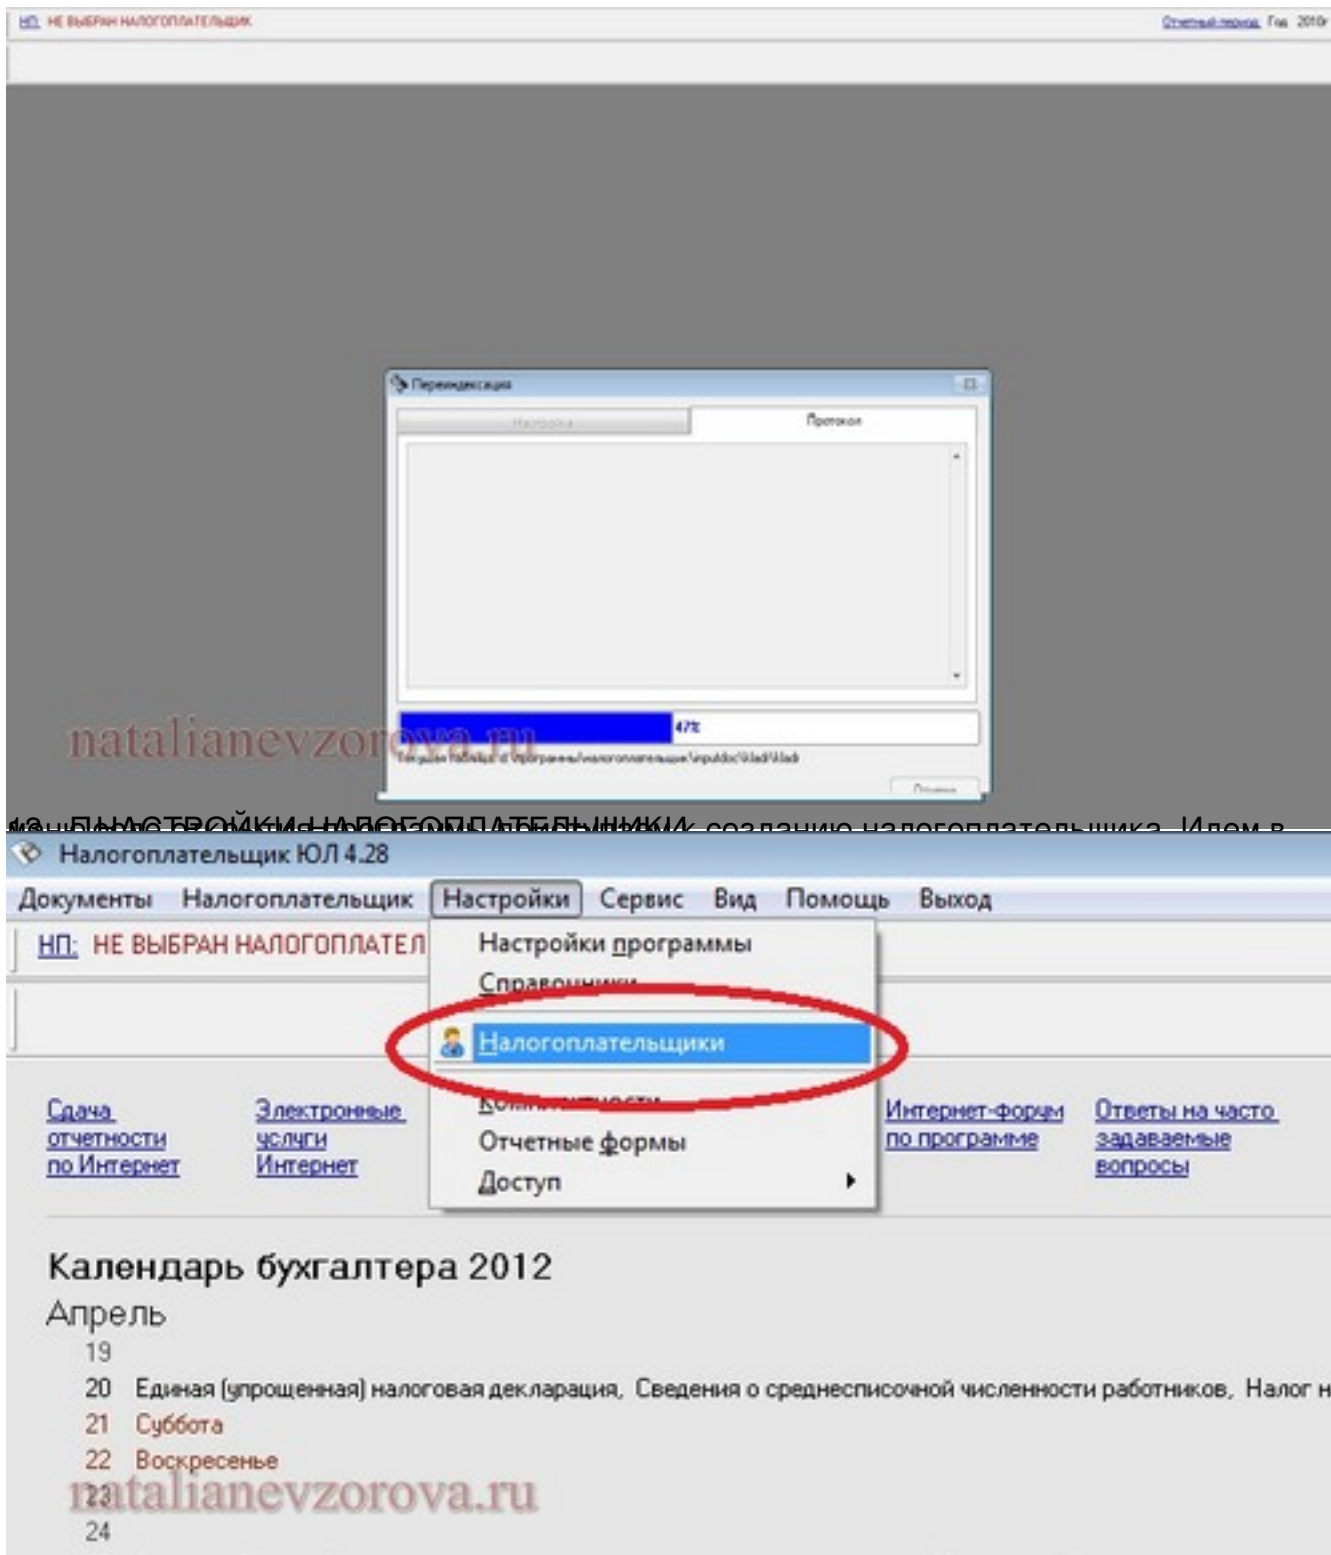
НП: НЕ ВЫБРАН НАЛОГОПЛАТЕЛЬЩИК

Отчетный период: Год 2010г

Переиндексация

Настройка

Протокол

47%

Текущая таблица: d:\программы\налогоплательщик\inputdoc\klad\klad

Прервать

natalianevzorova.ru

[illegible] создание налогоплательщика. Идем в

Налогоплательщик ЮЛ 4.28

Документы Налогоплательщик Настройки Сервис Вид Помощь Выход

НП: НЕ ВЫБРАН НАЛОГОПЛАТЕЛ

Настройки программы
Справочники
Налогоплательщики
Комплектности
Отчетные формы
Доступ

Сдача отчетности по Интернет

Электронные услуги Интернет

Интернет-форум по программе

Ответы на часто задаваемые вопросы

Календарь бухгалтера 2012

Апрель

19

20 Единая (упрощенная) налоговая декларация, Сведения о среднесписочной численности работников, Налог н

21 Суббота

22 Воскресенье

23

24

natalianevzorova.ru